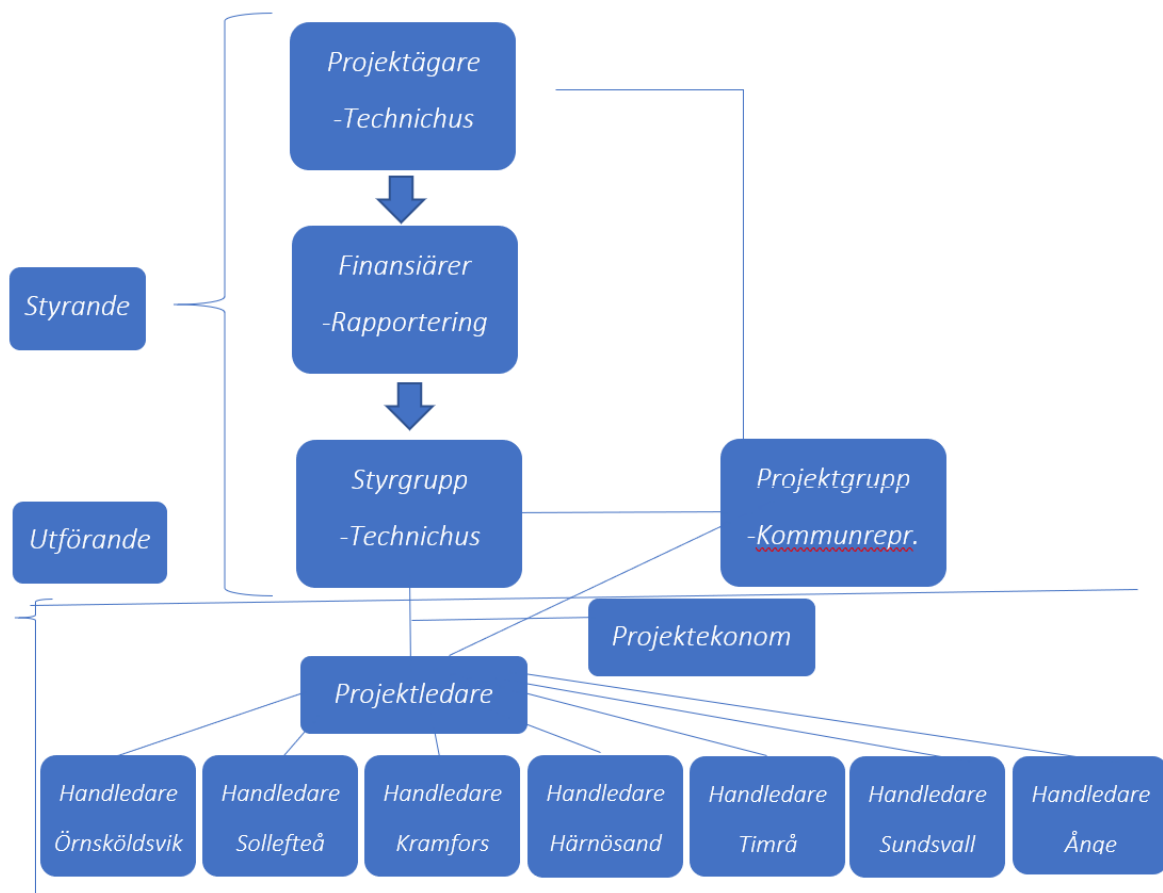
Styrande

Utförande

Projektägare
-Technichus

Finansiärer
-Rapportering

Styrgrupp
-Technichus

Projektgrupp
-Kommunrepr.

Projektekonom

Projektledare

Handledare
Örnsköldsvik

Handledare
Sollefteå

Handledare
Kramfors

Handledare
Härnösand

Handledare
Timrå

Handledare
Sundsvall

Handledare
Ånge